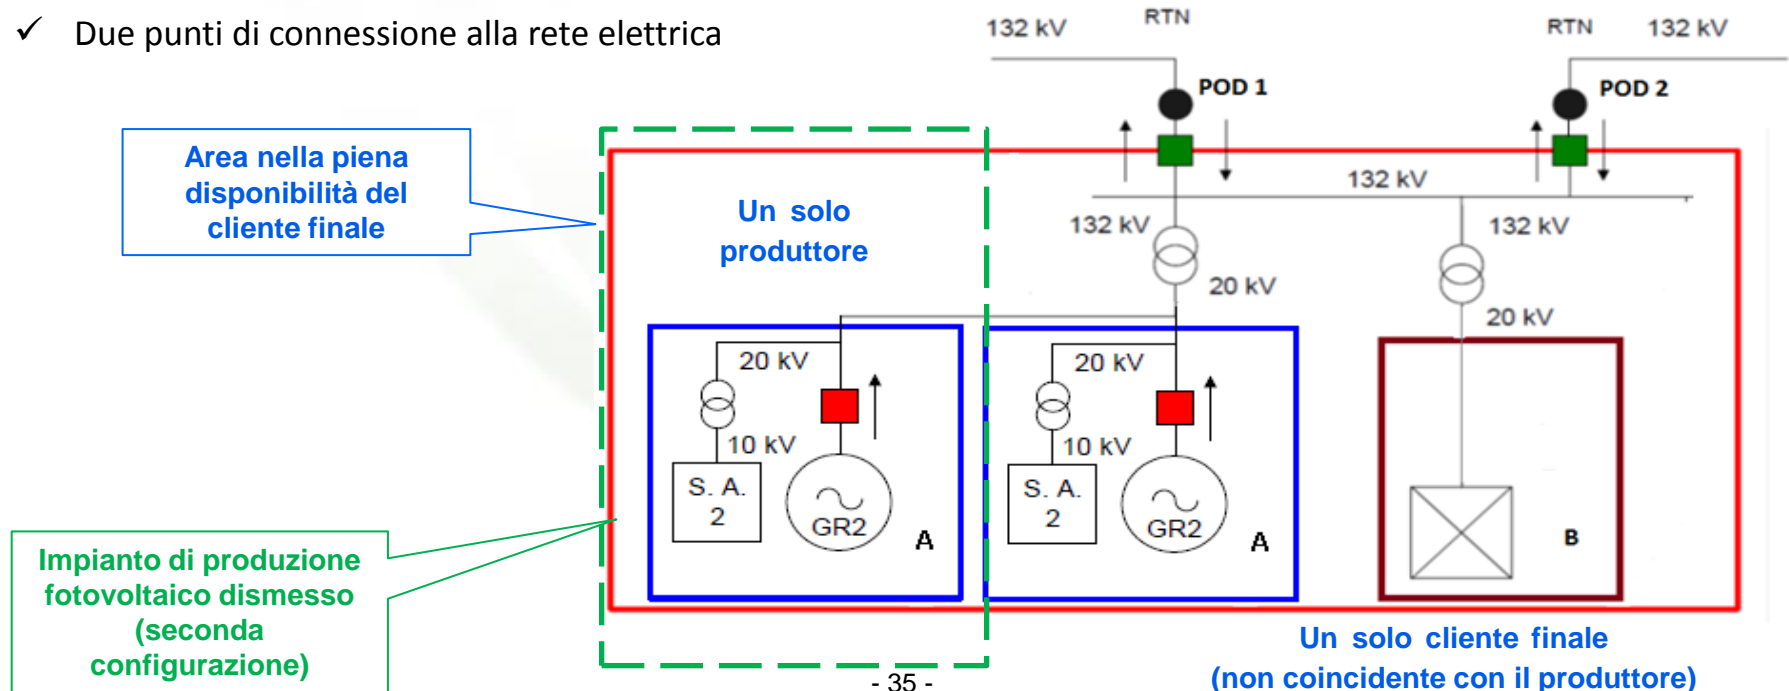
✓ Due punti di connessione alla rete elettrica

Area nella piena disponibilità del cliente finale

Impianto di produzione fotovoltaico dismesso (seconda configurazione)

132 kV

RTN

POD 1

RTN

132 kV

POD 2

132 kV

132 kV

132 kV

20 kV

20 kV

Un solo produttore

20 kV

10 kV

S. A. 2

GR2

A

20 kV

10 kV

S. A. 2

GR2

A

B

Un solo cliente finale (non coincidente con il produttore)

- 35 -